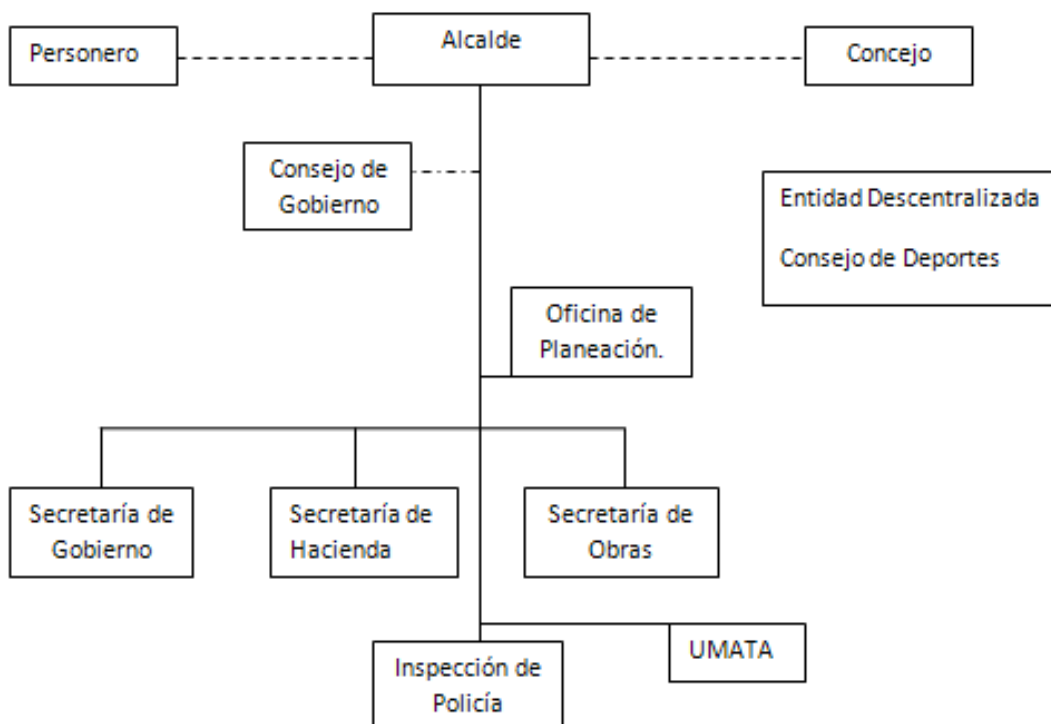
Personero

Alcalde

Concejo

Consejo de Gobierno

Entidad Descentralizada

Consejo de Deportes

Oficina de Planeación.

Secretaría de Gobierno

Secretaría de Hacienda

Secretaría de Obras

UMATA

Inspección de Policía